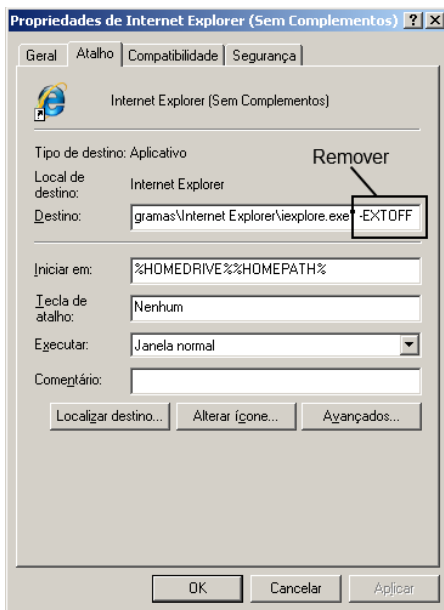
Propriedades de Internet Explorer (Sem Complementos) ? X

Geral | Atalho | Compatibilidade | Segurança

Internet Explorer (Sem Complementos)

Tipo de destino: Aplicativo

Remover

Local de destino: Internet Explorer

Destino: gramas\Internet Explorer\iexplore.exe" -EXTOFF

Iniciar em: %HOMEDRIVE%%HOMEPATH%

Tecla de atalho: Nenhum

Executar: Janela normal

Comentário:

Localizar destino... | Alterar ícone... | Avançados...

OK | Cancelar | Aplicar